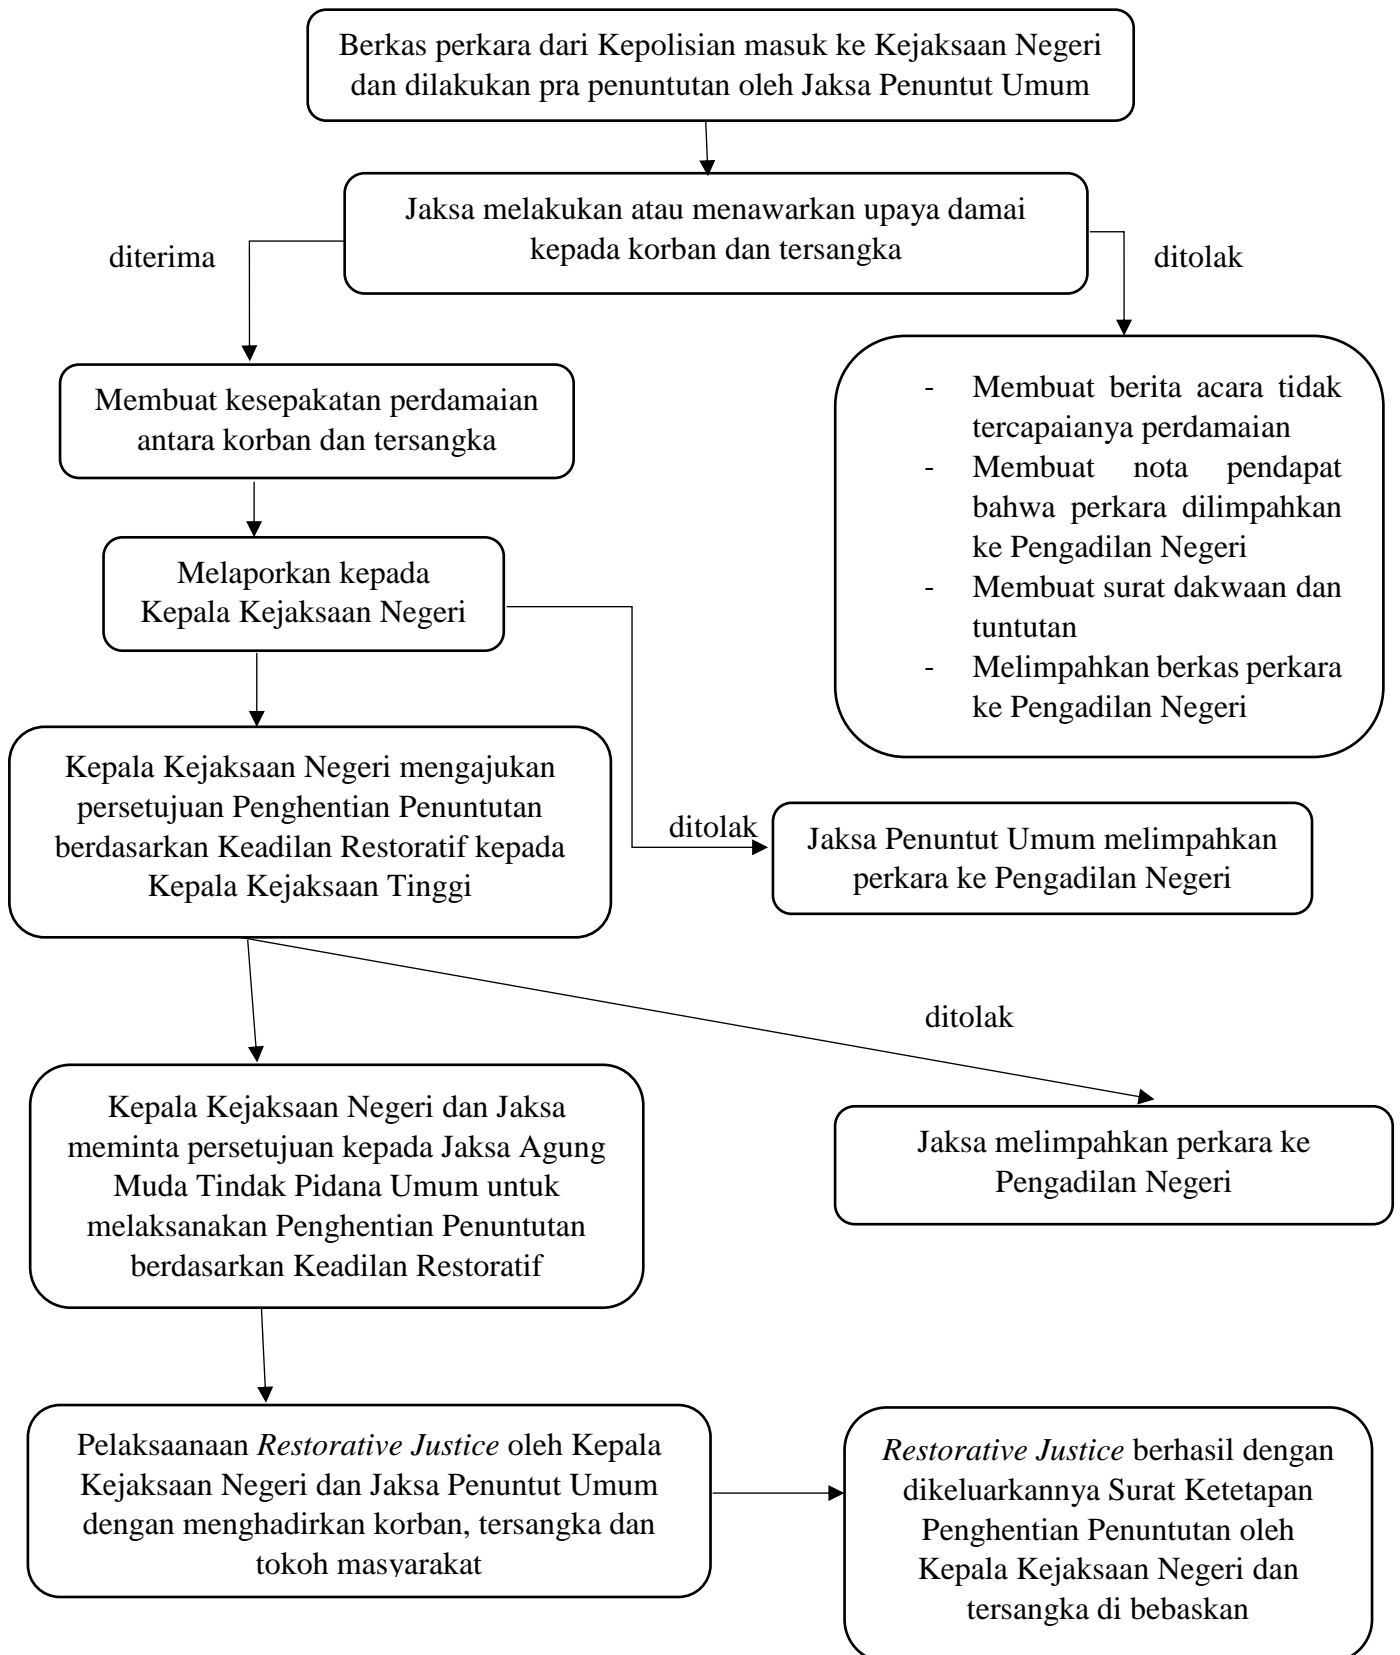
Berkas perkara dari Kepolisian masuk ke Kejaksaan Negeri dan dilakukan pra penuntutan oleh Jaksa Penuntut Umum

Jaksa melakukan atau menawarkan upaya damai kepada korban dan tersangka

diterima

ditolak

Membuat kesepakatan perdamaian antara korban dan tersangka

- Membuat berita acara tidak tercapaianya perdamaian
- Membuat nota pendapat bahwa perkara dilimpahkan ke Pengadilan Negeri
- Membuat surat dakwaan dan tuntutan
- Melimpahkan berkas perkara ke Pengadilan Negeri

Melaporkan kepada Kepala Kejaksaan Negeri

Kepala Kejaksaan Negeri mengajukan persetujuan Penghentian Penuntutan berdasarkan Keadilan Restoratif kepada Kepala Kejaksaan Tinggi

ditolak

Jaksa Penuntut Umum melimpahkan perkara ke Pengadilan Negeri

ditolak

Kepala Kejaksaan Negeri dan Jaksa meminta persetujuan kepada Jaksa Agung Muda Tindak Pidana Umum untuk melaksanakan Penghentian Penuntutan berdasarkan Keadilan Restoratif

Jaksa melimpahkan perkara ke Pengadilan Negeri

Pelaksaanaan *Restorative Justice* oleh Kepala Kejaksaan Negeri dan Jaksa Penuntut Umum dengan menghadirkan korban, tersangka dan tokoh masyarakat

*Restorative Justice* berhasil dengan dikeluarkannya Surat Ketetapan Penghentian Penuntutan oleh Kepala Kejaksaan Negeri dan tersangka di bebaskan